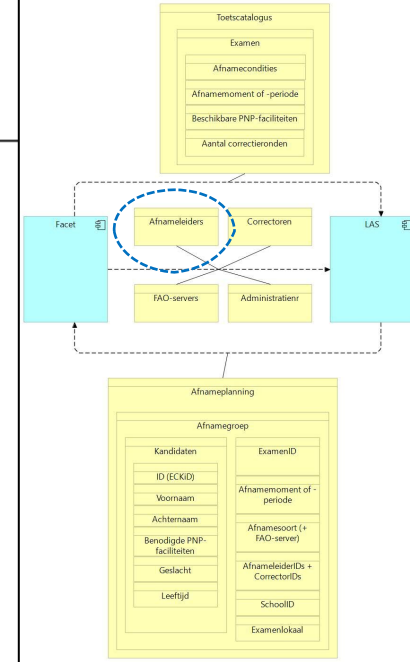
Toetscatalogus

Examen

Afnamecondities

Afnamemoment of -periode

Beschikbare PNP-faciliteiten

Aantal correctieronden

Facet

Afnameleiders

Correctoren

LAS

FAO-servers

Administratienr

Afnameplanning

Afnamegroep

Kandidaten

ID (ECKiD)

Voornaam

Achternaam

Benodigde PNP-faciliteiten

Geslacht

Leeftijd

ExamenID

Afnamemoment of -periode

Afnamesoort (+ FAO-server)

AfnameleiderIDs + CorrectorIDs

SchoolID

Examenlokaal